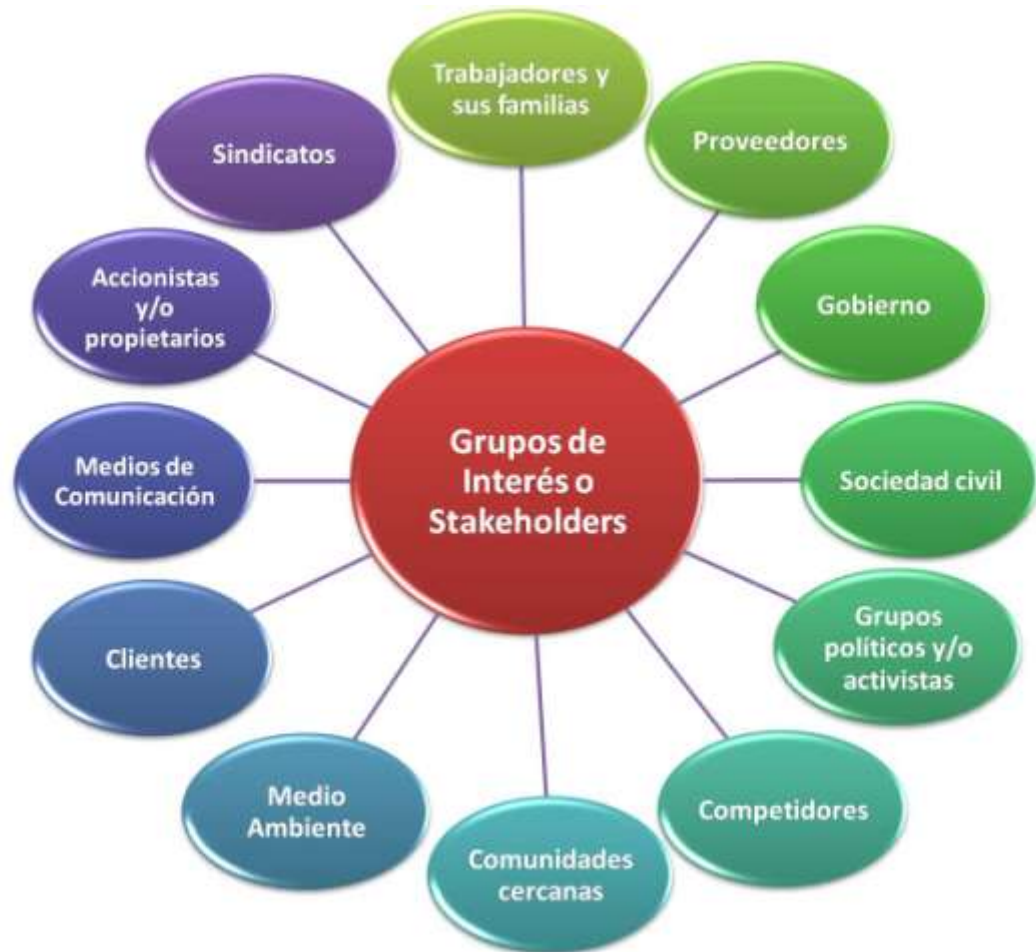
Grupos de Interés o Stakeholders

Trabajadores y sus familias

Proveedores

Gobierno

Sociedad civil

Grupos políticos y/o activistas

Competidores

Comunidades cercanas

Medio Ambiente

Clientes

Medios de Comunicación

Accionistas y/o propietarios

Sindicatos